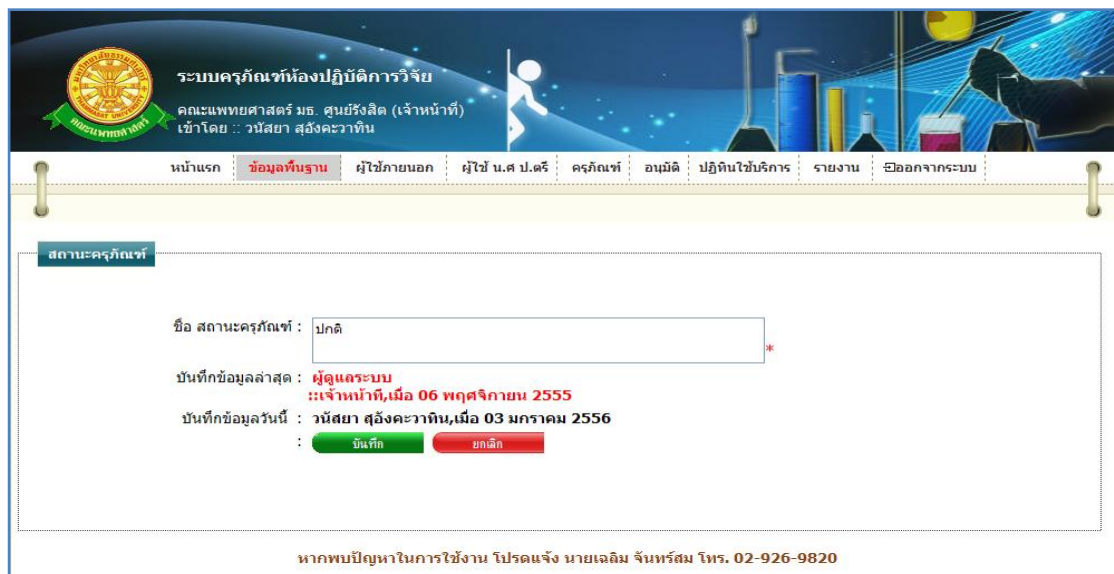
ระบบครุภัณฑ์ห้องปฏิบัติการวิจัย
คณะแพทยศาสตร์ มธ. ศูนย์รังสิต (เจ้าหน้าที่)
เข้าโดย :: วนัสยา สุอังคะวาทิน

หน้าแรก | ข้อมูลพื้นฐาน | ผู้ใช้ภายนอก | ผู้ใช้ น.ศ ป.ตรี | ครุภัณฑ์ | อนุมัติ | ปฏิทินใช้บริการ | รายงาน | ออกจากระบบ

สถานะครุภัณฑ์

ชื่อ สถานะครุภัณฑ์ : ปกติ *

บันทึกข้อมูลล่าสุด : ผู้ดูแลระบบ
::เจ้าหน้าที่,เมื่อ 06 พฤศจิกายน 2555

บันทึกข้อมูลวันนี้ : วนัสยา สุอังคะวาทิน,เมื่อ 03 มกราคม 2556
: บันทึก ยกเลิก

หากพบปัญหาในการใช้งาน โปรดแจ้ง นายเฉลิม จันทร์สม โทร. 02-926-9820